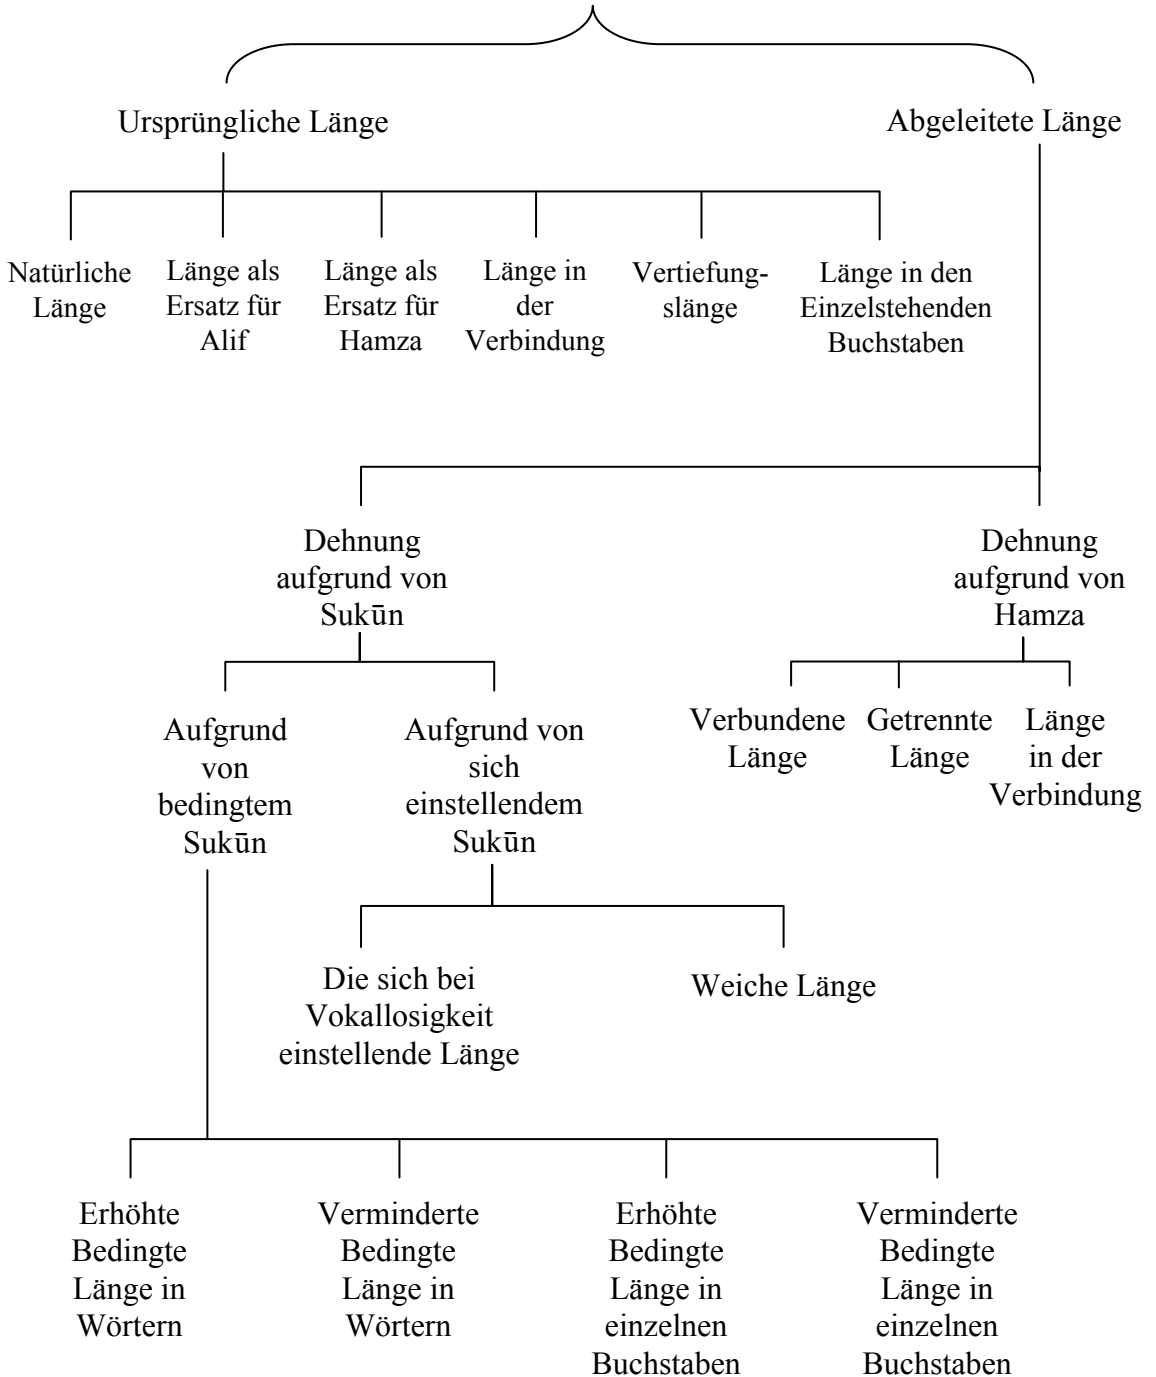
Ursprüngliche Länge

Abgeleitete Länge

Natürliche Länge

Länge als Ersatz für Alif

Länge als Ersatz für Hamza

Länge in der Verbindung

Vertiefungslänge

Länge in den Einzelstehenden Buchstaben

Dehnung aufgrund von Sukūn

Dehnung aufgrund von Hamza

Aufgrund von bedingtem Sukūn

Aufgrund von sich einstellendem Sukūn

Verbundene Länge

Getrennte Länge

Länge in der Verbindung

Die sich bei Vokallosigkeit einstellende Länge

Weiche Länge

Erhöhte Bedingte Länge in Wörtern

Verminderte Bedingte Länge in Wörtern

Erhöhte Bedingte Länge in einzelnen Buchstaben

Verminderte Bedingte Länge in einzelnen Buchstaben